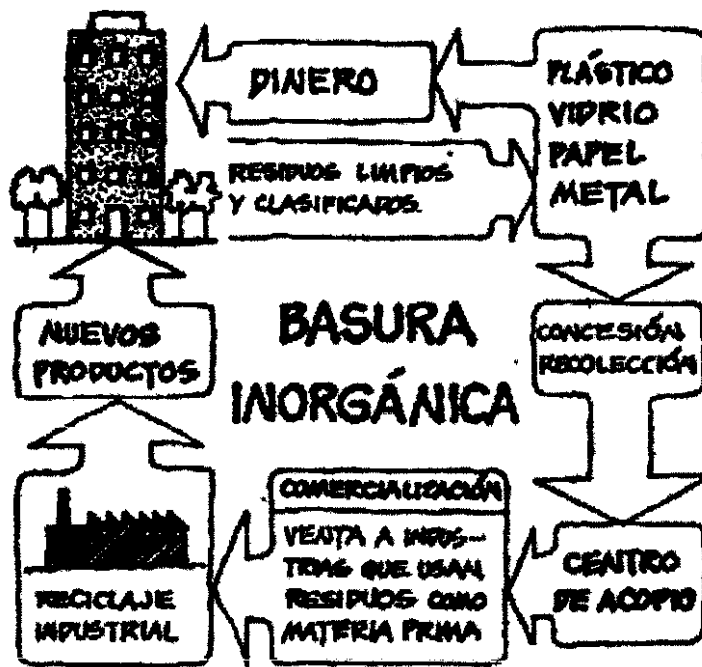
DINERO

PLÁSTICO VIDRIO PAPEL METAL

RESIDUOS LIMPIOS Y CLASIFICADOS.

BASURA INORGÁNICA

NUEVOS PRODUCTOS

CONCESIÓN RECOLECCIÓN

COMERCIALIZACIÓN

VENTA A INDUSTRIAS QUE USAN RESIDUOS COMO MATERIA PRIMA

RECICLAJE INDUSTRIAL

CENTRO DE ACOPIO